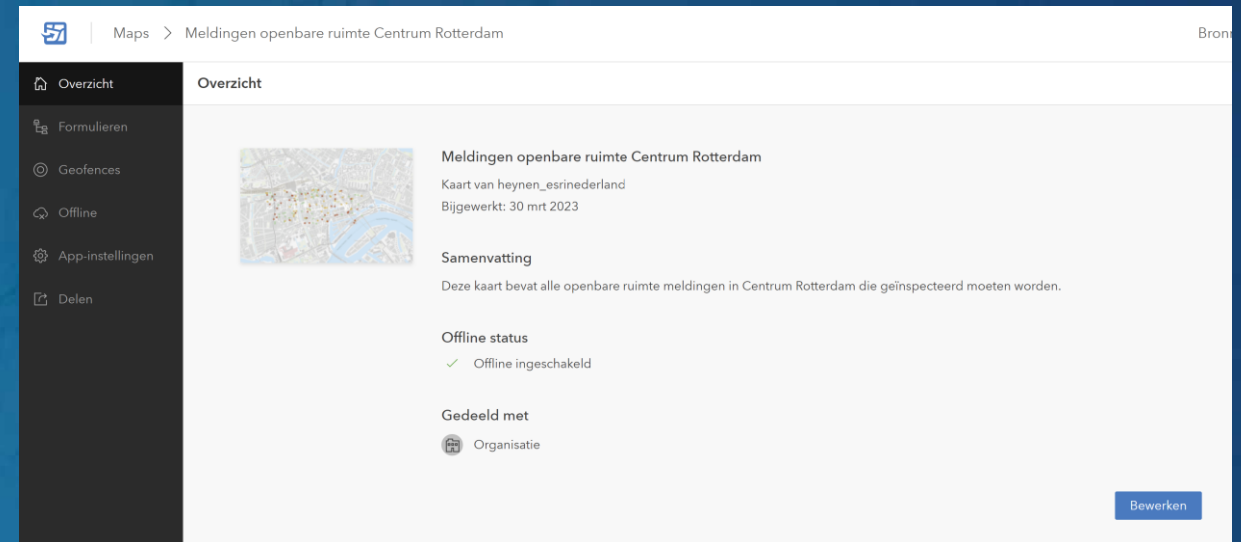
Maps > Meldingen openbare ruimte Centrum Rotterdam

Bron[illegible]

Overzicht

Formulieren

Geofences

Offline

App-instellingen

Delen

Overzicht

Meldingen openbare ruimte Centrum Rotterdam

Kaart van heynen_esrinederland

Bijgewerkt: 30 mrt 2023

Samenvatting

Deze kaart bevat alle openbare ruimte meldingen in Centrum Rotterdam die geïnspecteerd moeten worden.

Offline status

Offline ingeschakeld

Gedeeld met

Organisatie

Bewerken